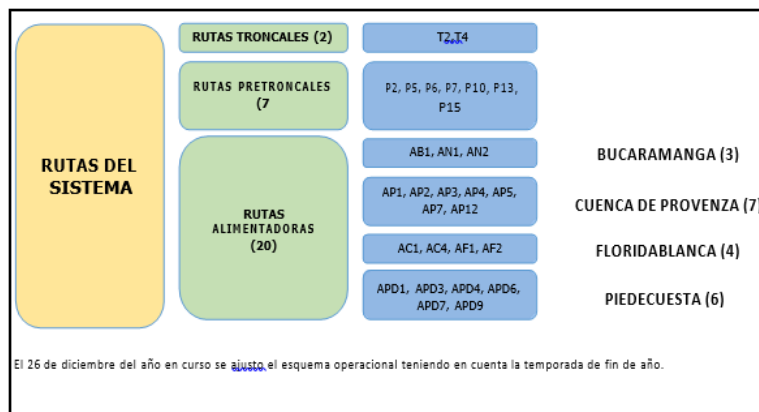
RUTAS DEL SISTEMA

RUTAS TRONCALES (2)

T2,T4

RUTAS PRETRONCALES (7

P2, P5, P6, P7, P10, P13, P15

RUTAS ALIMENTADORAS (20)

AB1, AN1, AN2

BUCARAMANGA (3)

AP1, AP2, AP3, AP4, AP5, AP7, AP12

CUENCA DE PROVENZA (7)

AC1, AC4, AF1, AF2

FLORIDABLANCA (4)

APD1, APD3, APD4, APD6, APD7, APD9

PIEDECUESTA (6)

El 26 de diciembre del año en curso se ajusto el esquema operacional teniendo en cuenta la temporada de fin de año.